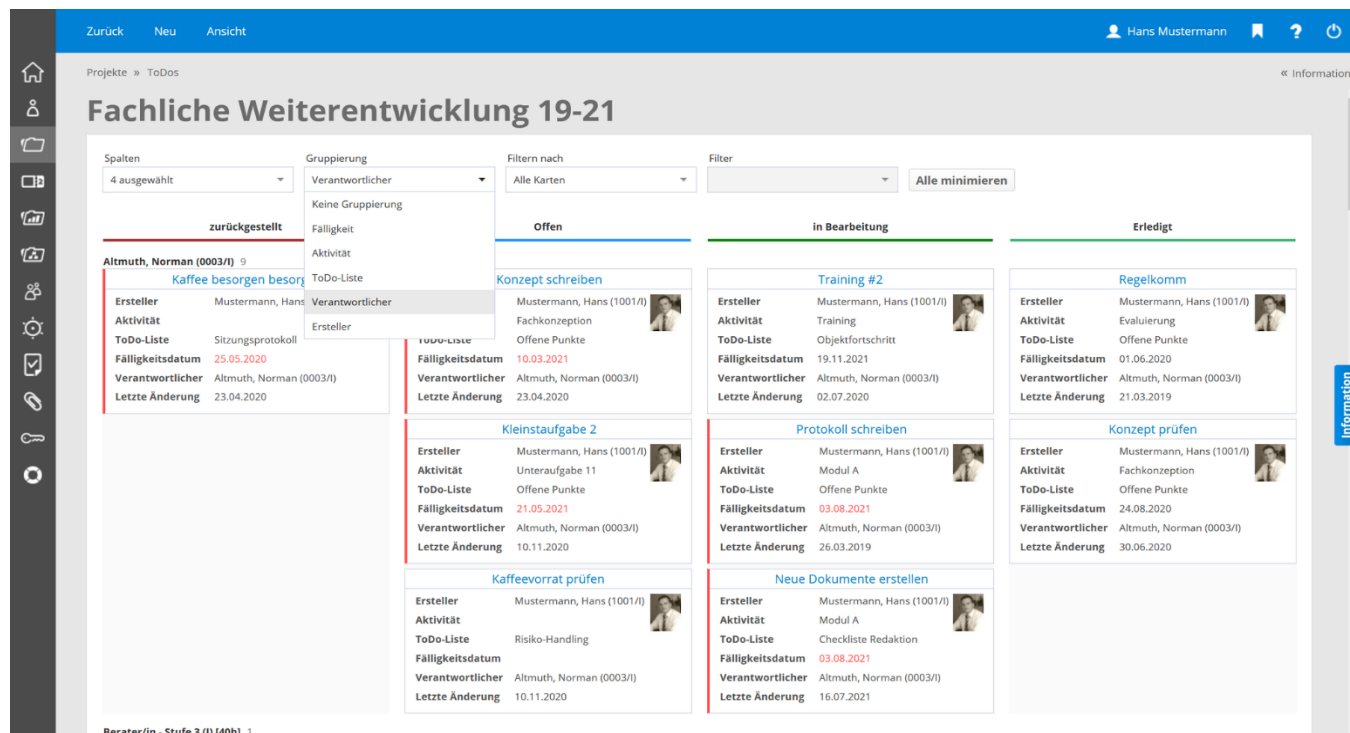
Zurück Neu Ansicht

Hans Mustermann

Projekte » ToDos

« Information

Fachliche Weiterentwicklung 19-21

Spalten
4 ausgewählt

Gruppierung
Verantwortlicher

Keine Gruppierung
Fälligkeit
Aktivität
ToDo-Liste
Verantwortlicher
Ersteller

Filtern nach
Alle Karten

Filter

Alle minimieren

zurückgestellt

Offen

in Bearbeitung

Erledigt

Altmuth, Norman (0003/I) 9

Kaffee besorgen besorg

Ersteller Mustermann, Hans
Aktivität
ToDo-Liste Sitzungsprotokoll
Fälligkeitsdatum 25.05.2020
Verantwortlicher Altmuth, Norman (0003/I)
Letzte Änderung 23.04.2020

Konzept schreiben

Ersteller Mustermann, Hans (1001/I)
Aktivität Fachkonzeption
ToDo-Liste Offene Punkte
Fälligkeitsdatum 10.03.2021
Verantwortlicher Altmuth, Norman (0003/I)
Letzte Änderung 23.04.2020

Kleinstaufgabe 2

Ersteller Mustermann, Hans (1001/I)
Aktivität Unteraufgabe 11
ToDo-Liste Offene Punkte
Fälligkeitsdatum 21.05.2021
Verantwortlicher Altmuth, Norman (0003/I)
Letzte Änderung 10.11.2020

Kaffeevorrat prüfen

Ersteller Mustermann, Hans (1001/I)
Aktivität
ToDo-Liste Risiko-Handling
Fälligkeitsdatum
Verantwortlicher Altmuth, Norman (0003/I)
Letzte Änderung 10.11.2020

Training #2

Ersteller Mustermann, Hans (1001/I)
Aktivität Training
ToDo-Liste Objektfortschritt
Fälligkeitsdatum 19.11.2021
Verantwortlicher Altmuth, Norman (0003/I)
Letzte Änderung 02.07.2020

Protokoll schreiben

Ersteller Mustermann, Hans (1001/I)
Aktivität Modul A
ToDo-Liste Offene Punkte
Fälligkeitsdatum 03.08.2021
Verantwortlicher Altmuth, Norman (0003/I)
Letzte Änderung 26.03.2019

Neue Dokumente erstellen

Ersteller Mustermann, Hans (1001/I)
Aktivität Modul A
ToDo-Liste Checkliste Redaktion
Fälligkeitsdatum 03.08.2021
Verantwortlicher Altmuth, Norman (0003/I)
Letzte Änderung 16.07.2021

Regelkomm

Ersteller Mustermann, Hans (1001/I)
Aktivität Evaluierung
ToDo-Liste Offene Punkte
Fälligkeitsdatum 01.06.2020
Verantwortlicher Altmuth, Norman (0003/I)
Letzte Änderung 21.03.2019

Konzept prüfen

Ersteller Mustermann, Hans (1001/I)
Aktivität Fachkonzeption
ToDo-Liste Offene Punkte
Fälligkeitsdatum 24.08.2020
Verantwortlicher Altmuth, Norman (0003/I)
Letzte Änderung 30.06.2020

Information

Berater/in - Stufe 3 (I) [40h] 1